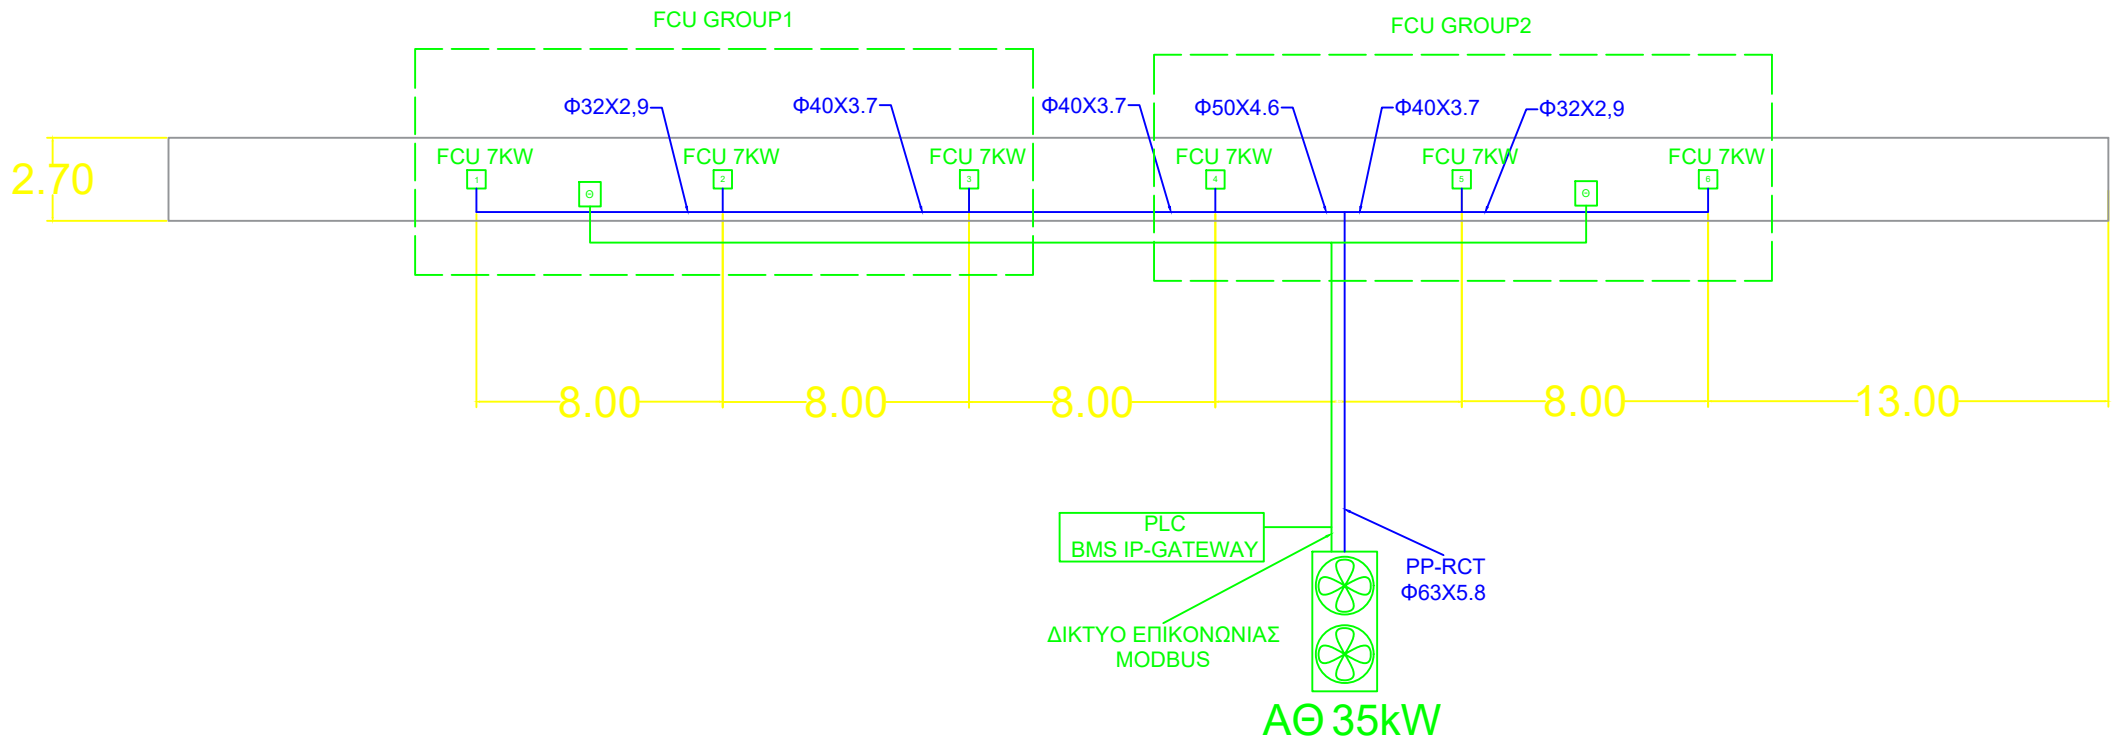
FCU GROUP1

FCU GROUP2

Φ32X2,9

Φ40X3.7

Φ40X3.7

Φ50X4.6

Φ40X3.7

Φ32X2,9

2.70

FCU 7KW

FCU 7KW

FCU 7KW

FCU 7KW

FCU 7KW

FCU 7KW

1

2

3

4

5

6

8.00

8.00

8.00

8.00

13.00

PLC
BMS IP-GATEWAY

PP-RCT
Φ63X5.8

ΔΙΚΤΥΟ ΕΠΙΚΟΝΩΝΙΑΣ
MODBUS

ΑΘ 35kW